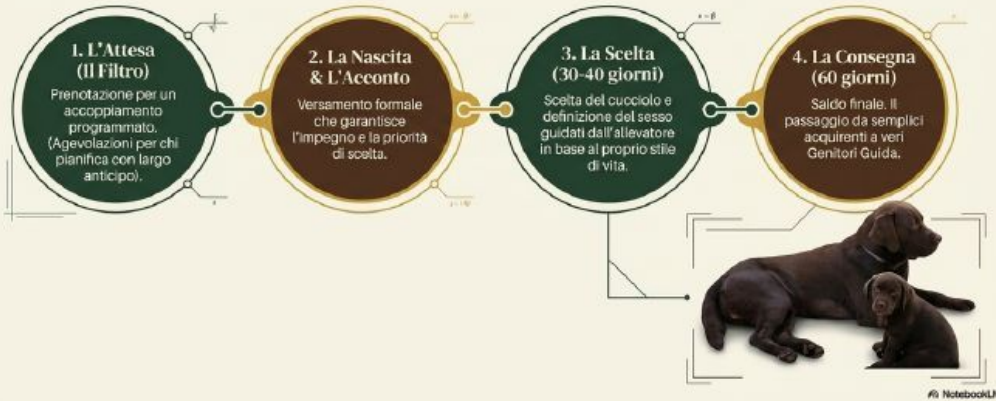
1. L'Attesa (Il Filtro)

Prenotazione per un accoppiamento programmato. (Agevolazioni per chi pianifica con largo anticipo).

2. La Nascita & L'Acconto

Versamento formale che garantisce l'impegno e la priorità di scelta.

3. La Scelta (30-40 giorni)

Scelta del cucciolo e definizione del sesso guidati dall'allevatore in base al proprio stile di vita.

4. La Consegna (60 giorni)

Saldo finale. Il passaggio da semplici acquirenti a veri Genitori Guida.

NotebookLM